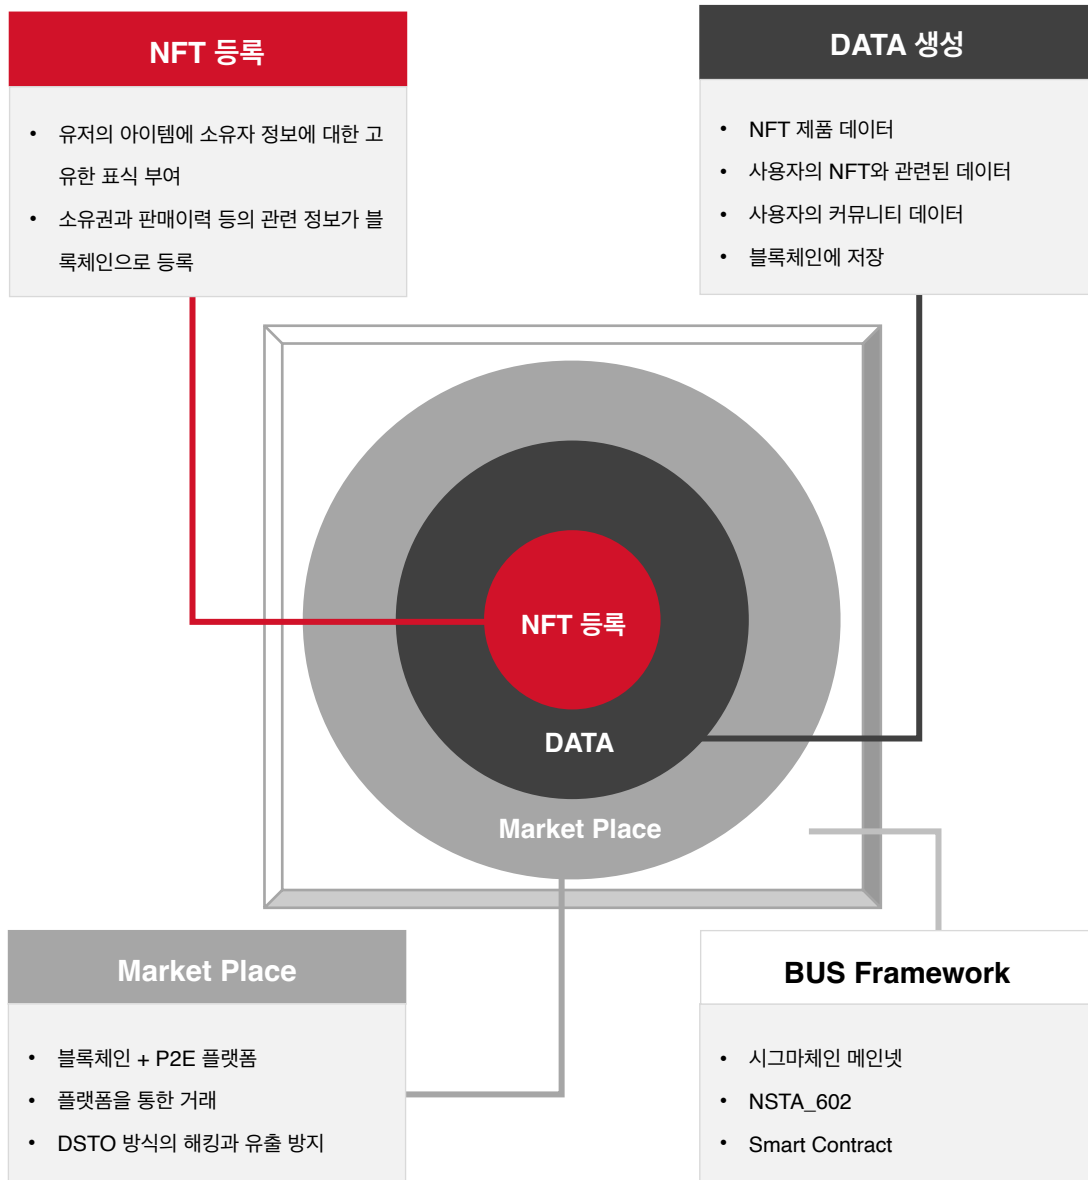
NFT 등록

• 유저의 아이템에 소유자 정보에 대한 고유한 표식 부여
• 소유권과 판매이력 등의 관련 정보가 블록체인으로 등록

DATA 생성

• NFT 제품 데이터
• 사용자의 NFT와 관련된 데이터
• 사용자의 커뮤니티 데이터
• 블록체인에 저장

NFT 등록

DATA

Market Place

Market Place

• 블록체인 + P2E 플랫폼
• 플랫폼을 통한 거래
• DSTO 방식의 해킹과 유출 방지

BUS Framework

• 시그마체인 메인넷
• NSTA_602
• Smart Contract